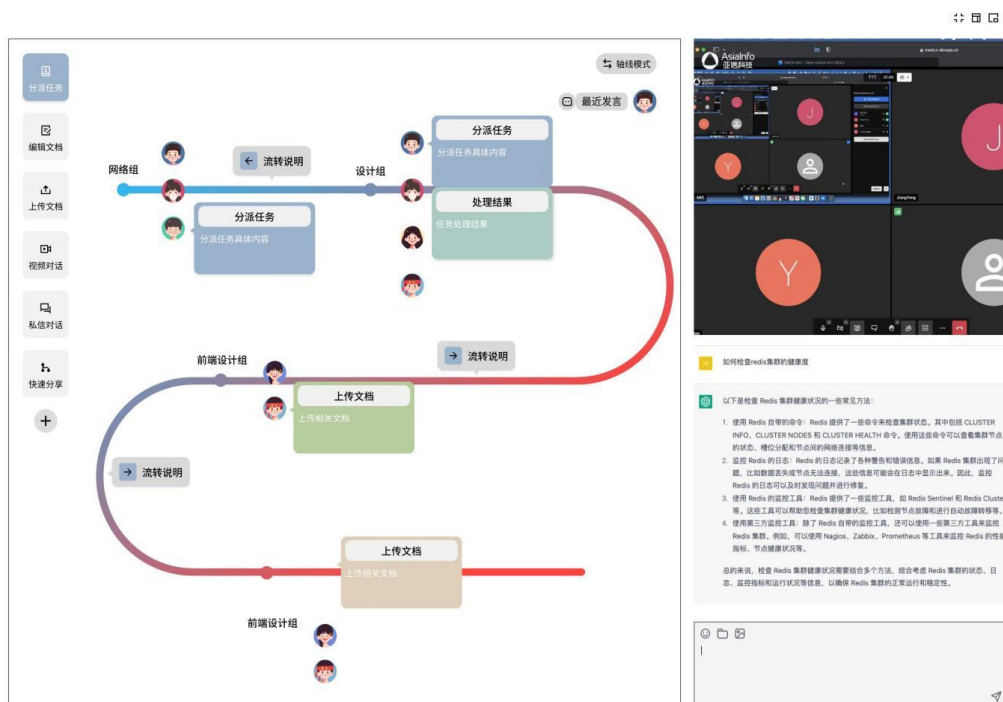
分派任务

编辑文档

上传文档

视频对话

私信对话

快速分享

+

轴线模式

最近发言

网络组

流转说明

设计组

分派任务

分派任务具体内容

分派任务

分派任务具体内容

处理结果

任务处理结果

前端设计组

流转说明

上传文档

上传相关文档

流转说明

上传文档

上传相关文档

前端设计组

AsiaInfo 亚信科技

J

Y

J

Y

如何检查redis集群的健康度

以下是检查 Redis 集群健康状况的一些常见方法:

1. 使用 Redis 自带的命令:Redis 提供了一些命令来检查集群状态。其中包括 CLUSTER INFO、CLUSTER NODES 和 CLUSTER HEALTH 命令。使用这些命令可以查看集群节点的状态、槽位分配和节点间的网络连接等信息。

2. 监控 Redis 的日志:Redis 的日志记录了各种警告和错误信息。如果 Redis 集群出现了问题,比如数据丢失或节点无法连接,这些信息可能会在日志中显示出来。因此,监控 Redis 的日志可以及时发现问题并进行修复。

3. 使用 Redis 的监控工具:Redis 提供了一些监控工具,如 Redis Sentinel 和 Redis Cluster 等。这些工具可以帮助您检查集群健康状况,比如检测节点故障和进行自动故障转移等。

4. 使用第三方监控工具:除了 Redis 自带的监控工具,还可以使用一些第三方工具来监控 Redis 集群。例如,可以使用 Nagios、Zabbix、Prometheus 等工具来监控 Redis 的性能指标、节点健康状况等。

总的来说,检查 Redis 集群健康状况需要结合多个方法,综合考虑 Redis 集群的状态、日志、监控指标和运行状况等信息,以确保 Redis 集群的正常运行和稳定性。